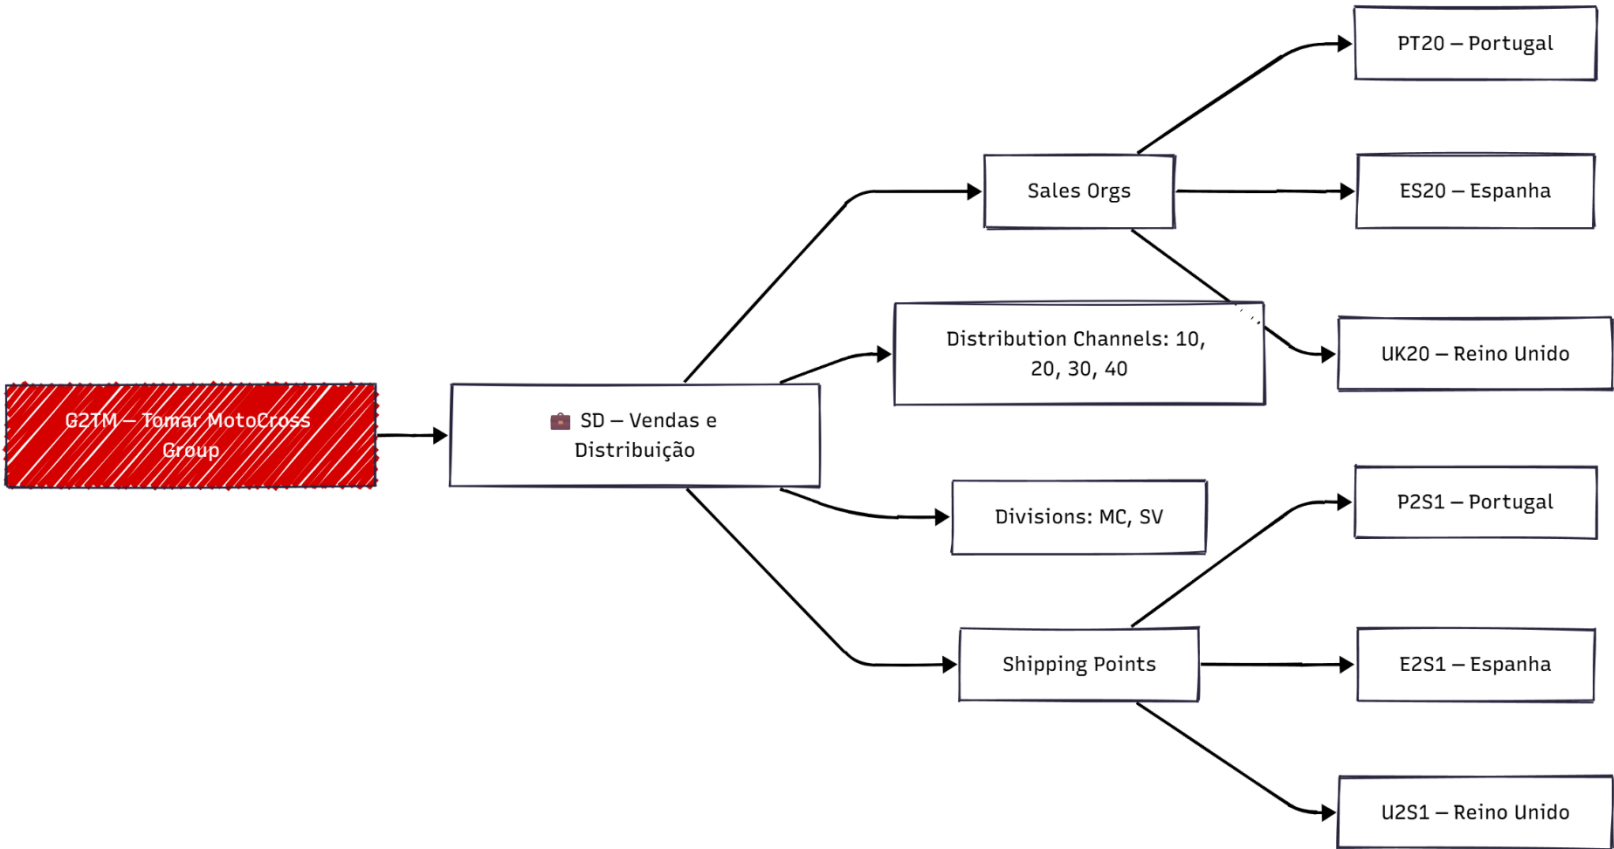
G2TM – Tomar MotoCross Group

💼 SD – Vendas e Distribuição

Sales Orgs

Distribution Channels: 10, 20, 30, 40

Divisions: MC, SV

Shipping Points

PT20 – Portugal

ES20 – Espanha

UK20 – Reino Unido

P2S1 – Portugal

E2S1 – Espanha

U2S1 – Reino Unido